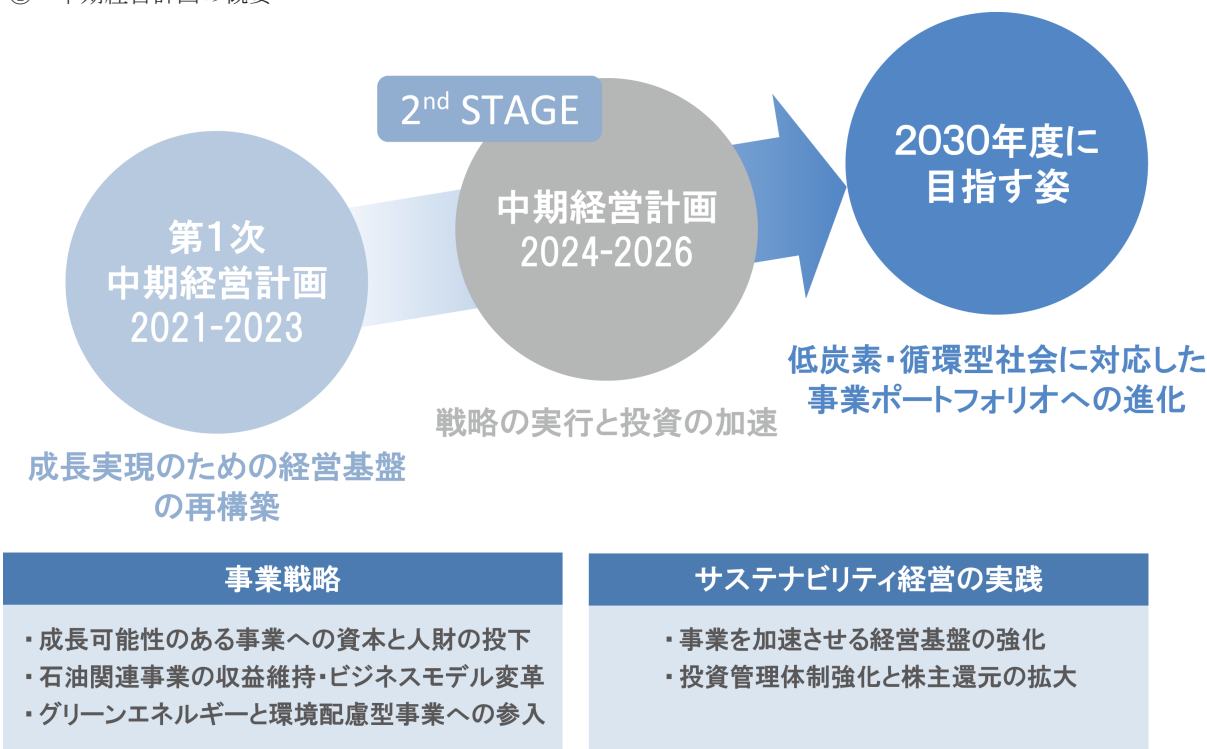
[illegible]

$2^{nd}$ STAGE

第1次
中期経営計画
2021-2023

中期経営計画
2024-2026

2030年度に
目指す姿

成長実現のための経営基盤の再構築

戦略の実行と投資の加速

低炭素・循環型社会に対応した事業ポートフォリオへの進化

事業戦略

・成長可能性のある事業への資本と人財の投下
・石油関連事業の収益維持・ビジネスモデル変革
・グリーンエネルギーと環境配慮型事業への参入

サステナビリティ経営の実践

・事業を加速させる経営基盤の強化
・投資管理体制強化と株主還元の拡大